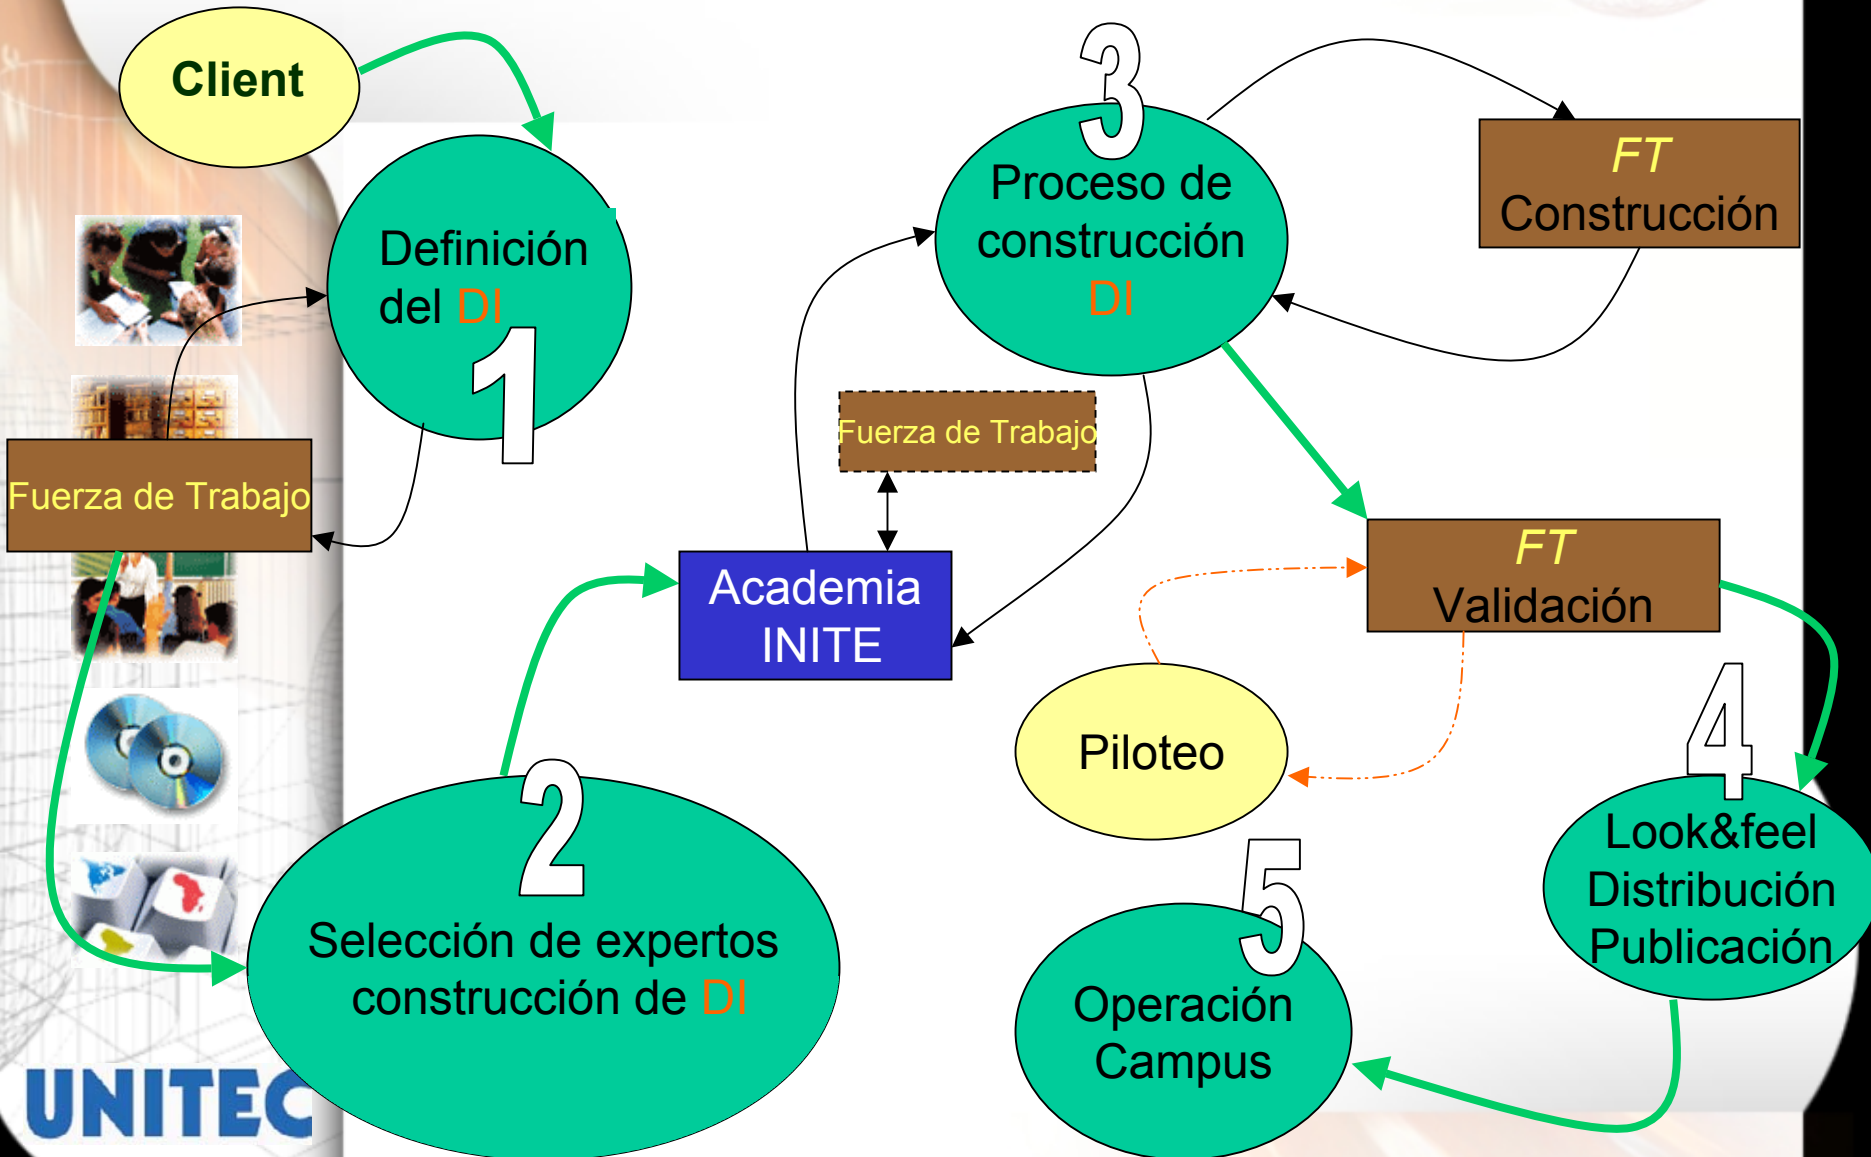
Client

Definición del DI

1

Fuerza de Trabajo

3

Proceso de construcción DI

FT Construcción

Fuerza de Trabajo

Academia INITE

FT Validación

Piloteo

2

Selección de expertos construcción de DI

4

Look&feel Distribución Publicación

5

Operación Campus

UNITEC